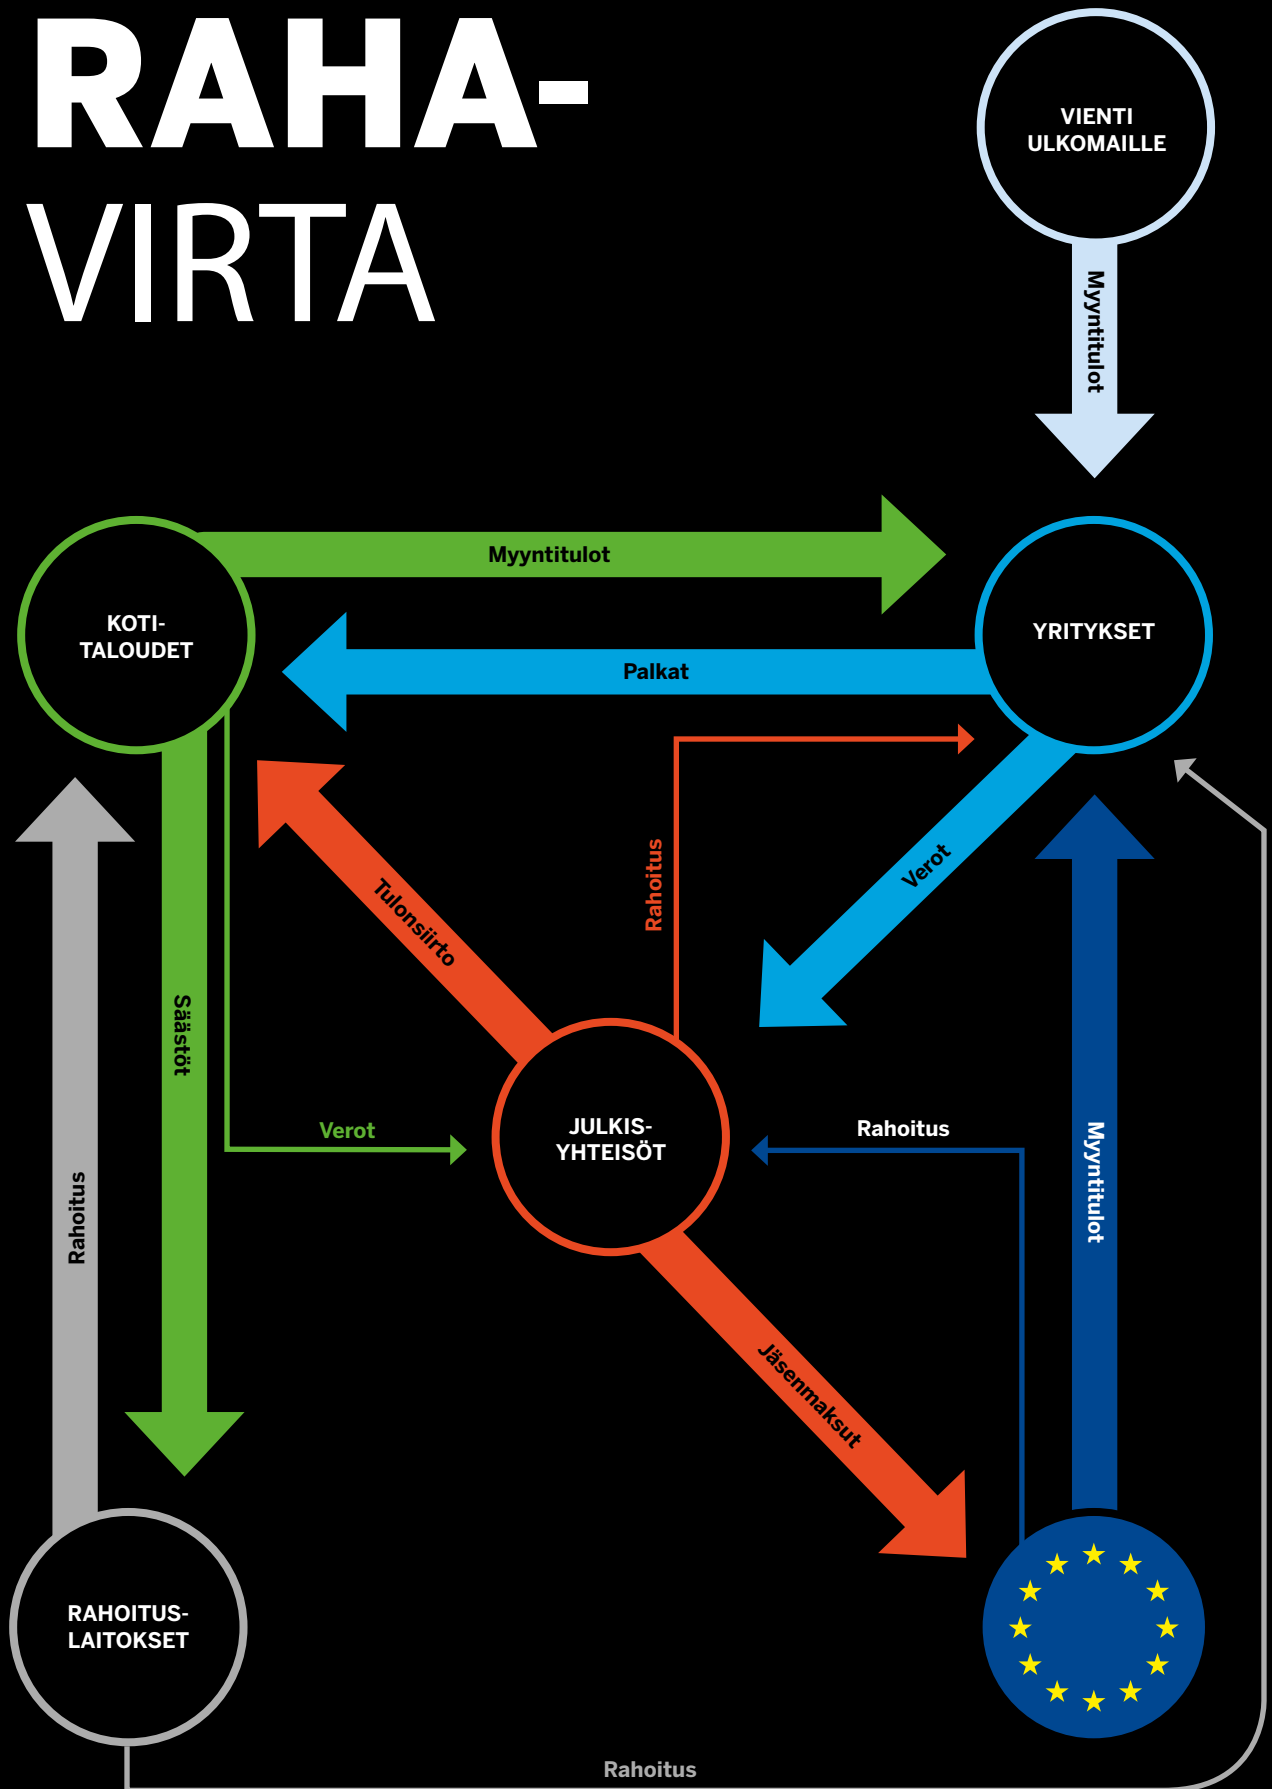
RAHA-
VIRTA

VIENTI ULKOMAILLE

Myyntitulot

Myyntitulot

KOTI-
TALOUDET

YRITYKSET

Palkat

Rahoitus

Tulonsiirto

Verot

Säästöt

Verot

JULKIS-
YHTEISÖT

Rahoitus

Myyntitulot

Rahoitus

Jäsenmaksut

RAHOITUS-
LAITOKSET

Rahoitus